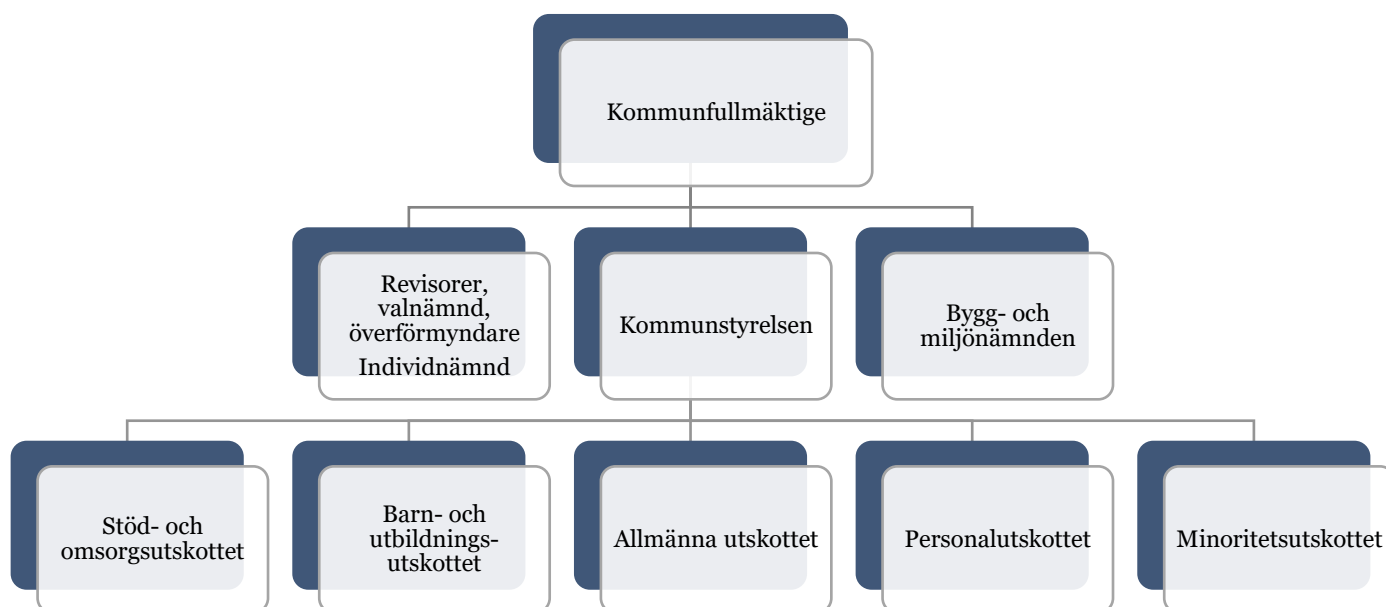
Kommunfullmäktige

Revisorer, valnämnd, överförmyndare
Individnämnd

Kommunstyrelsen

Bygg- och miljönämnden

Stöd- och omsorgsutskottet

Barn- och utbildningsutskottet

Allmänna utskottet

Personalutskottet

Minoritetsutskottet